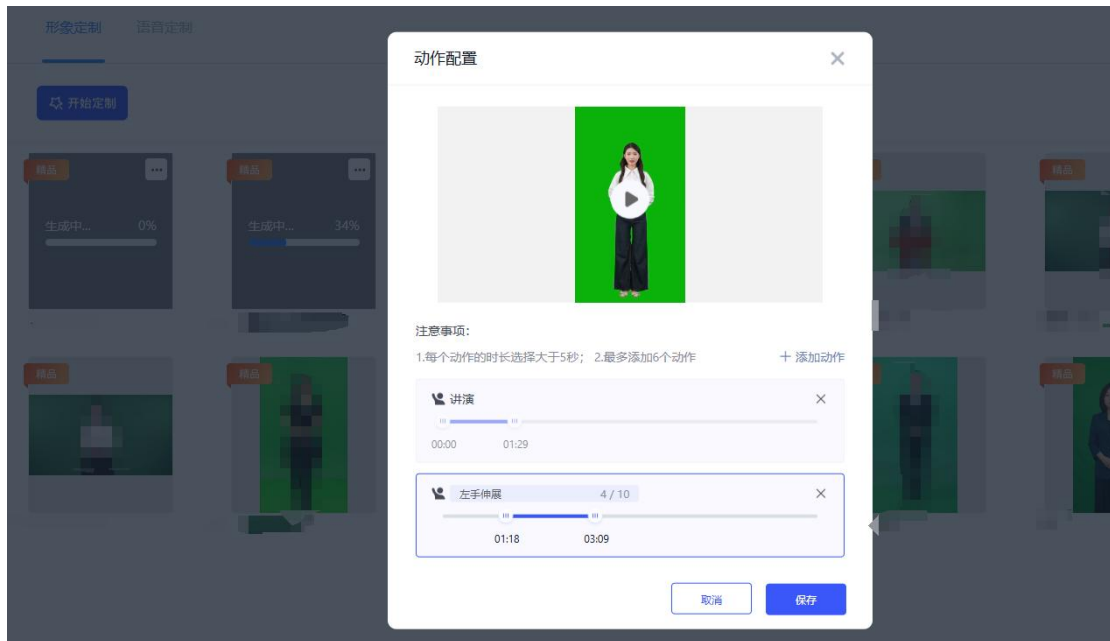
形象定制 语音定制

开始定制

精品

生成中... 0%

精品

生成中... 34%

精品

精品

精品

精品

动作配置

注意事项：

1.每个动作的时长选择大于5秒； 2.最多添加6个动作

+ 添加动作

讲演

00:00 01:29

左手伸展 4 / 10

01:18 03:09

取消

保存